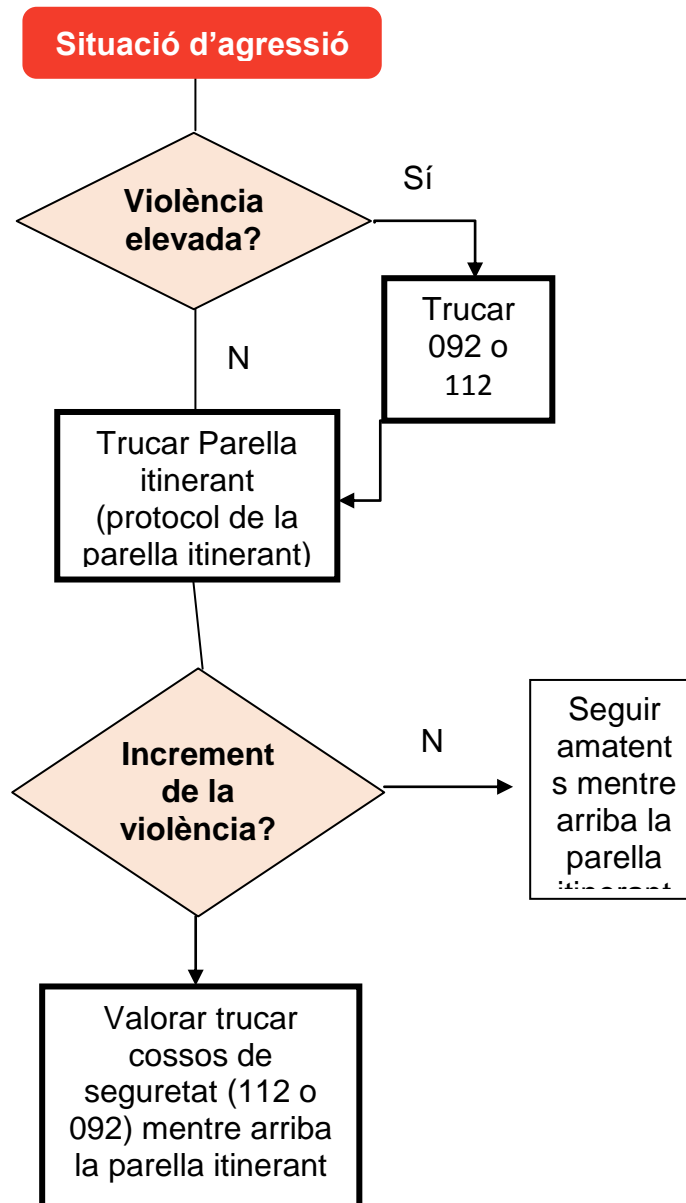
Situació d'agressió

Violència elevada?

Sí

Trucar 092 o 112

N

Trucar Parella itinerant (protocol de la parella itinerant)

Increment de la violència?

N

Seguir amatent s mentre arriba la parella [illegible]

Valorar trucar cossos de seguretat (112 o 092) mentre arriba la parella itinerant